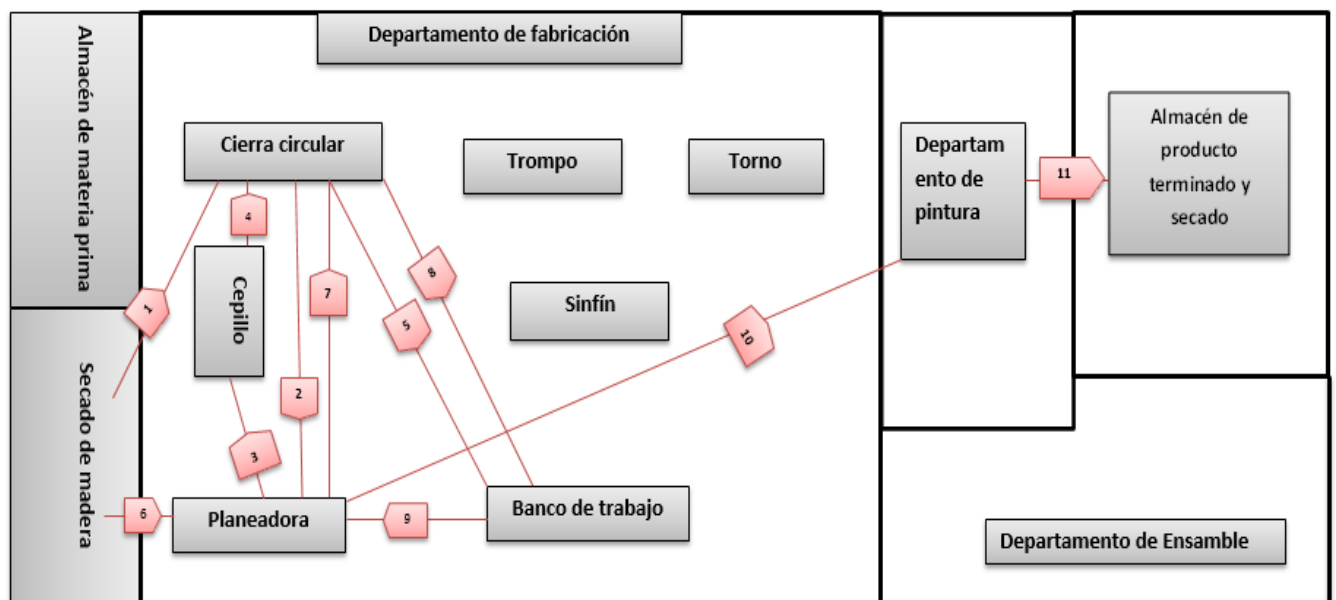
Almacén de materia prima

Secado de madera

Departamento de fabricación

Cierra circular

Trompo

Torno

Departamento de pintura

11

Almacén de producto terminado y secado

4

Cepillo

7

8

Sinfín

1

5

10

2

3

6

Planeadora

9

Banco de trabajo

Departamento de Ensamble